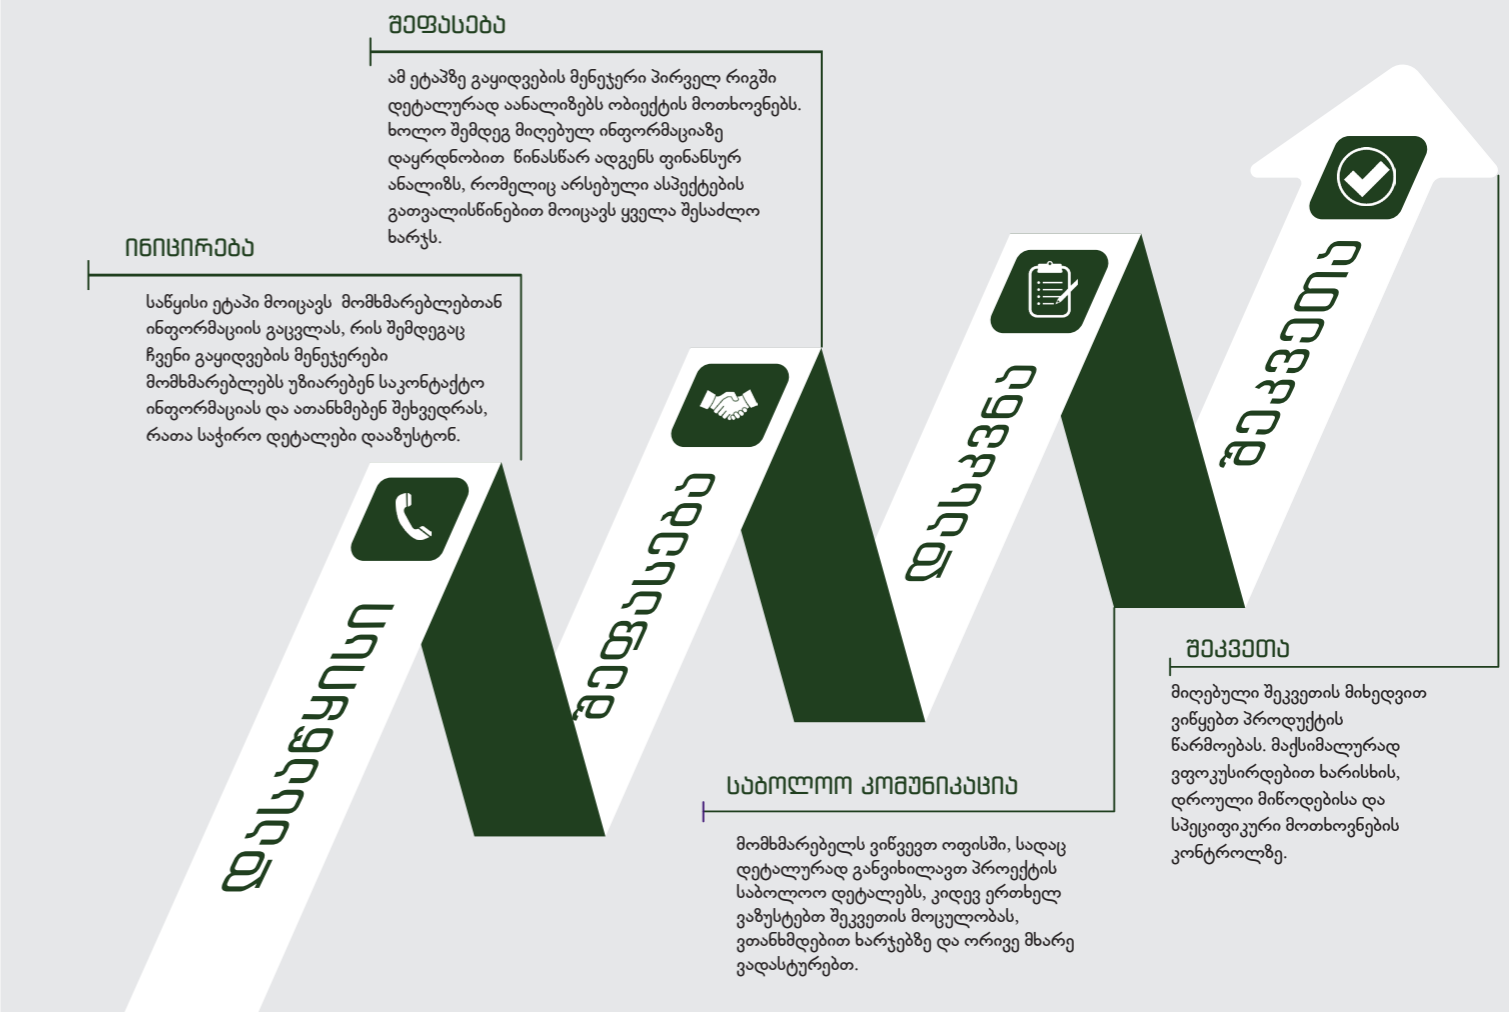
შეფასება

ამ ეტაპზე გაყიდვების მენეჯერი პირველ რიგში დეტალურად აანალიზებს ობიექტის მოთხოვნებს. ხოლო შემდეგ მიღებულ ინფორმაციაზე დაყრდნობით წინასწარ ადგენს ფინანსურ ანალიზს, რომელიც არსებული ასპექტების გათვალისწინებით მოიცავს ყველა შესაძლო ხარჯს.

ინიცირება

საწყისი ეტაპი მოიცავს მომხმარებლებთან ინფორმაციის გაცვლას, რის შემდეგაც ჩვენი გაყიდვების მენეჯერები მომხმარებლებს უზიარებენ საკონტაქტო ინფორმაციას და ათანხმებენ შეხვედრას, რათა საჭირო დეტალები დააზუსტონ.

დასაწყისი

შეფასება

დასკვნა

შეკვეთა

შეკვეთა

მიღებული შეკვეთის მიხედვით ვიწყებთ პროდუქტის წარმოებას. მაქსიმალურად ვფოკუსირდებით ხარისხის, დროული მიწოდებისა და სპეციფიკური მოთხოვნების კონტროლზე.

საბოლოო კომუნიკაცია

მომხმარებელს ვიწვევთ ოფისში, სადაც დეტალურად განვიხილავთ პროექტის საბოლოო დეტალებს, კიდევ ერთხელ ვაზუსტებთ შეკვეთის მოცულობას, ვთანხმდებით ხარჯებზე და ორივე მხარე ვადასტურებთ.